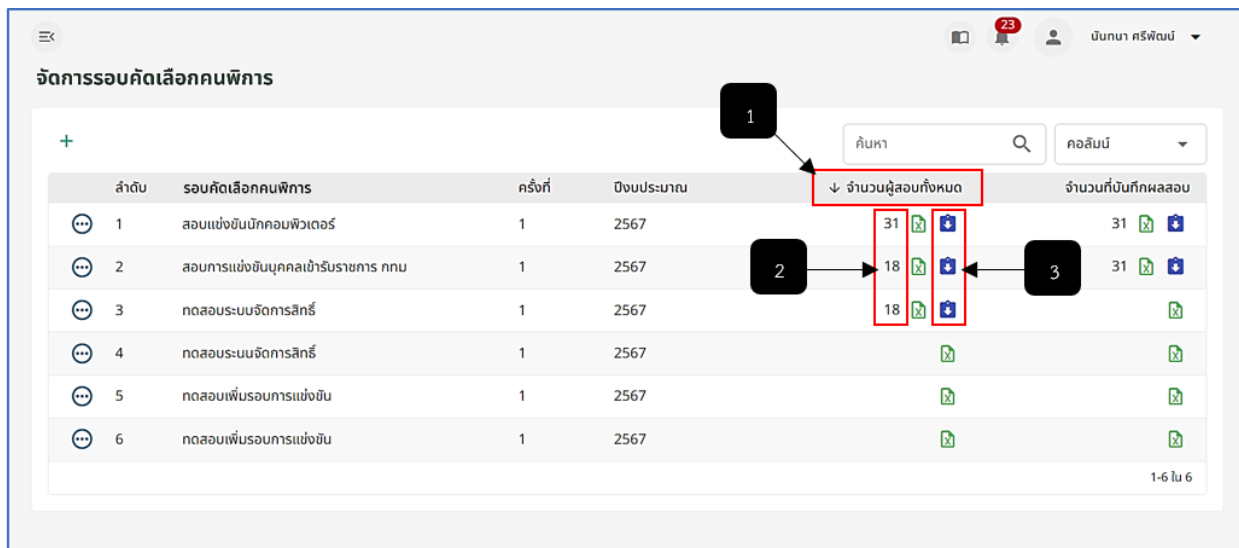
23

นันทนา ศรีพัฒน์

จัดการรอบคัดเลือกคนพิการ

+

1

ค้นหา

คอลัมน์

| | ลำดับ | รอบคัดเลือกคนพิการ | ครั้งที่ | ปีงบประมาณ | ↓ จำนวนผู้สอบทั้งหมด | จำนวนที่บันทึกผลสอบ |
|---|---|---|---|---|---|---|
| | 1 | สอบแข่งขันนักคอมพิวเตอร์ | 1 | 2567 | 31 | 31 |
| | 2 | สอบการแข่งขันบุคคลเข้ารับราชการ กทม | 1 | 2567 | 18 | 31 |
| | 3 | ทดสอบระบบจัดการสิทธิ์ | 1 | 2567 | 18 | |
| | 4 | ทดสอบระนนจัดการสิทธิ์ | 1 | 2567 | | |
| | 5 | ทดสอบเพิ่มรอบการแข่งขัน | 1 | 2567 | | |
| | 6 | ทดสอบเพิ่มรอบการแข่งขัน | 1 | 2567 | | |

2

3

1-6 ใน 6